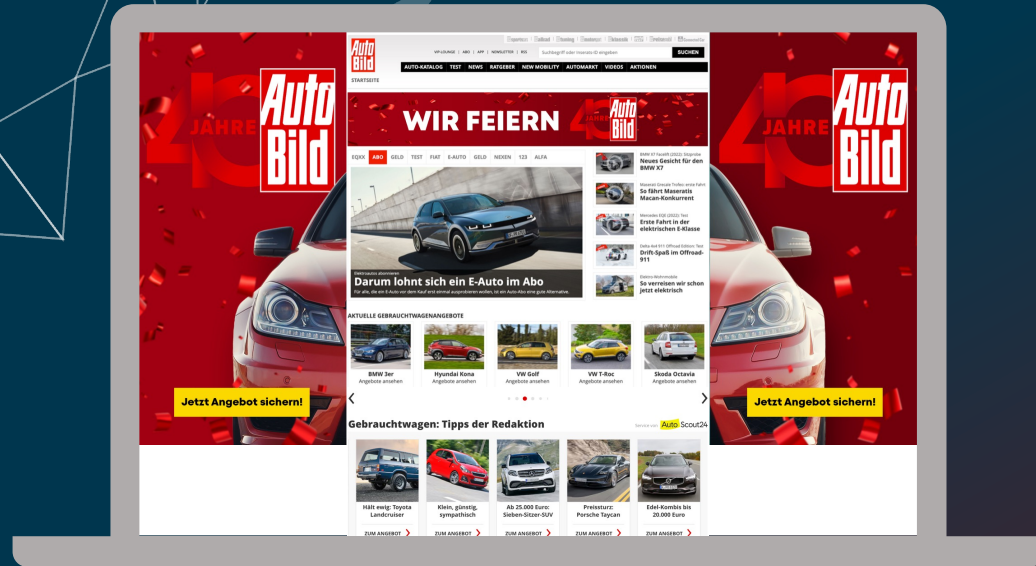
40 JAHRE Auto Bild

Auto Bild

VIP-LOUNGE | ABO | APP | NEWSLETTER | RSS

Suchbegriff oder Inserats-ID eingeben SUCHEN

AUTO-KATALOG TEST NEWS RATGEBER NEW MOBILITY AUTOMARKT VIDEOS AKTIONEN

STARTSEITE

WIR FEIERN 40 Auto Bild

EQXX ABO GELD TEST FIAT E-AUTO GELD NEXEN 123 ALFA

Elektroautos abonnieren
Darum lohnt sich ein E-Auto im Abo
Für alle, die ein E-Auto vor dem Kauf erst einmal ausprobieren wollen, ist ein Auto-Abo eine gute Alternative.

BMW X7 Facelift (2022): Stopvideo
Neues Gesicht für den BMW X7

Maserati Grecale Trofeo erste Fahrt
So fährt Maseratis Macan-Konkurrent

Mercedes EQE (2022): Test
Erste Fahrt in der elektrischen E-Klasse

Delta-4x4 911 Offroad Edition: Test
Drift-Spaß im Offroad-911

Elektro-Wohnmobile
So verreisen wir schon jetzt elektrisch

AKTUELLE GEBRAUCHTWAGENANGEBOTE

BMW 3er
Angebote ansehen

Hyundai Kona
Angebote ansehen

VW Golf
Angebote ansehen

VW T-Roc
Angebote ansehen

Skoda Octavia
Angebote ansehen

Jetzt Angebot sichern!

Jetzt Angebot sichern!

Gebrauchtwagen: Tipps der Redaktion

Service von AutoScout24

Hält ewig: Toyota Landcruiser
ZUM ANGEBOT

Klein, günstig, sympathisch
ZUM ANGEBOT

Ab 25.000 Euro: Sieben-Sitzer-SUV
ZUM ANGEBOT

Preissturz: Porsche Taycan
ZUM ANGEBOT

Edel-Kombis bis 20.000 Euro
ZUM ANGEBOT

40 JAHRE Auto Bild